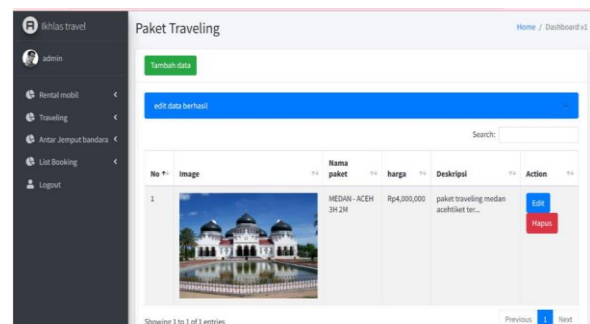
Ikhlas travel

admin

Rental mobil
Traveling
Antar Jemput bandara
List Booking
Logout

Paket Traveling

Home / Dashboard v1

Tambah data

edit data berhasil

Search:

| No | Image | Nama paket | harga | Deskripsi | Action |
|---|---|---|---|---|---|
| 1 | | MEDAN - ACEH 3H 2M | Rp4,000,000 | paket traveling medan acehtiket ter... | Edit Hapus |

Showing 1 to 1 of 1 entries

Previous 1 Next